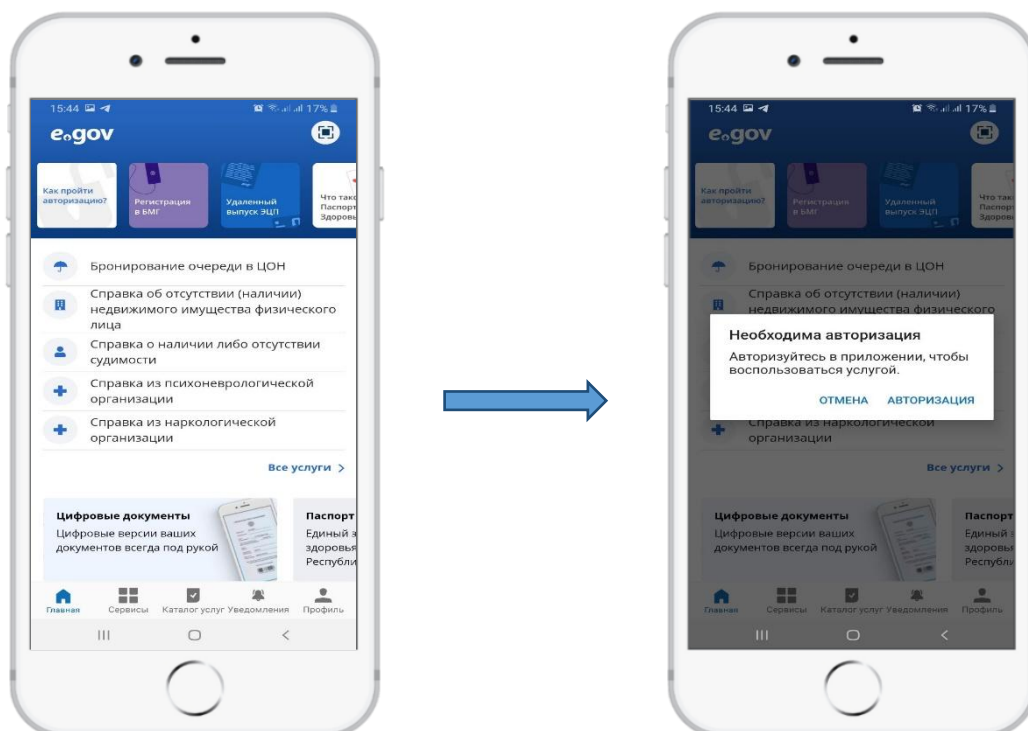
15:44 17%

egov

Как пройти авторизацию?

Регистрация в БМГ

Удаленный выпуск ЭЦП

Что такое Паспорт Здоровья

Бронирование очереди в ЦОН

Справка об отсутствии (наличии) недвижимого имущества физического лица

Справка о наличии либо отсутствии судимости

Справка из психоневрологической организации

Справка из наркологической организации

Все услуги >

Цифровые документы
Цифровые версии ваших документов всегда под рукой

Паспорт
Единый
здоровья
Республи

Главная Сервисы Каталог услуг Уведомления Профиль

15:44 17%

egov

Как пройти авторизацию?

Регистрация в БМГ

Удаленный выпуск ЭЦП

Что такое Паспорт Здоровья

Бронирование очереди в ЦОН

Справка об отсутствии (наличии) недвижимого имущества

Необходима авторизация

Авторизуйтесь в приложении, чтобы воспользоваться услугой.

ОТМЕНА АВТОРИЗАЦИЯ

Справка из наркологической организации

Все услуги >

Цифровые документы
Цифровые версии ваших документов всегда под рукой

Паспорт
Единый
здоровья
Республи

Главная Сервисы Каталог услуг Уведомления Профиль